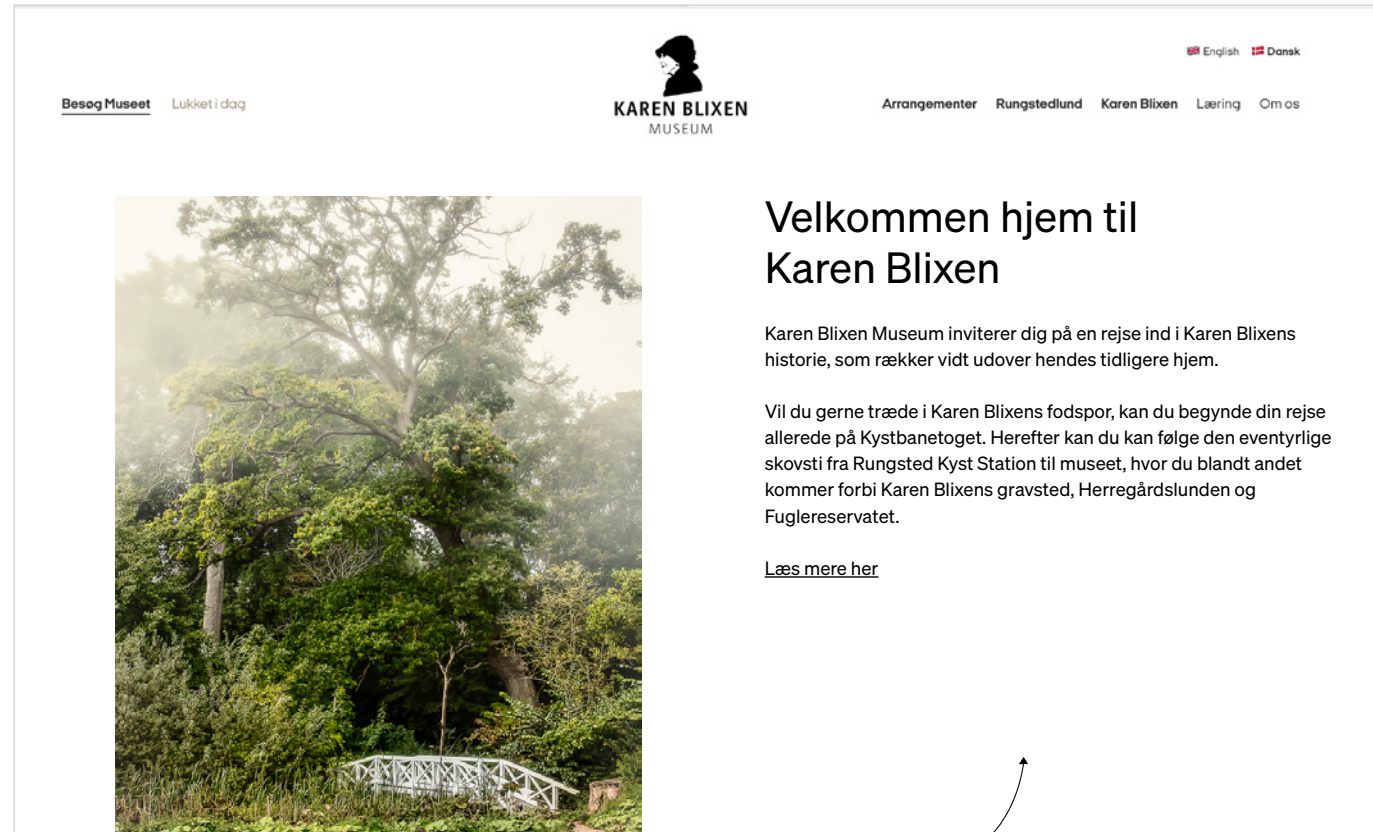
English Dansk

Besøg Museet Lukket i dag

KAREN BLIXEN
MUSEUM

Arrangementer Rungstedlund Karen Blixen Læring Om os

Velkommen hjem til Karen Blixen

Karen Blixen Museum inviterer dig på en rejse ind i Karen Blixens historie, som rækker vidt udover hendes tidligere hjem.

Vil du gerne træde i Karen Blixens fodspor, kan du begynde din rejse allerede på Kystbanetoget. Herefter kan du kan følge den eventyrlige skovsti fra Rungsted Kyst Station til museet, hvor du blandt andet kommer forbi Karen Blixens gravsted, Herregårdslunden og Fuglereservatet.

Læs mere her